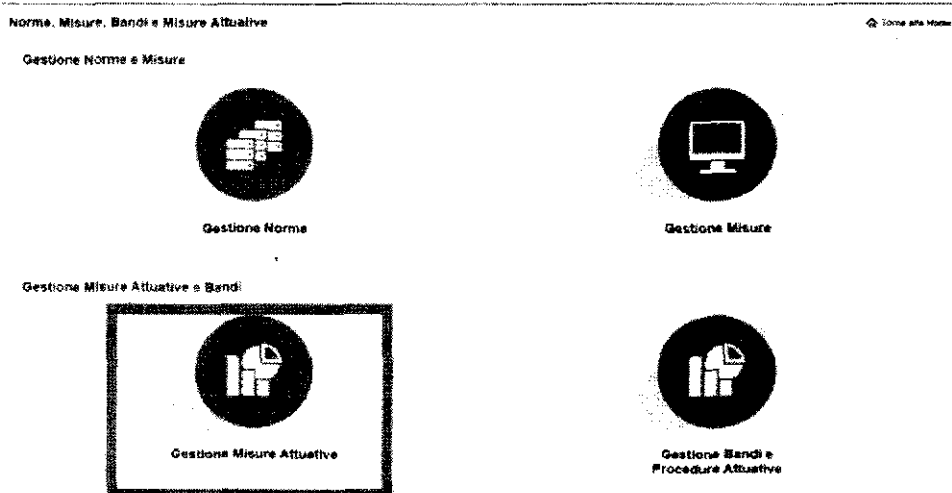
Norme, Misure, Bandi e Misure Attuative

Torna alla Home

Gestione Norme e Misure

Gestione Norme

Gestione Misure

Gestione Misure Attuative e Bandi

Gestione Misure Attuative

Gestione Bandi e Procedure Attuative